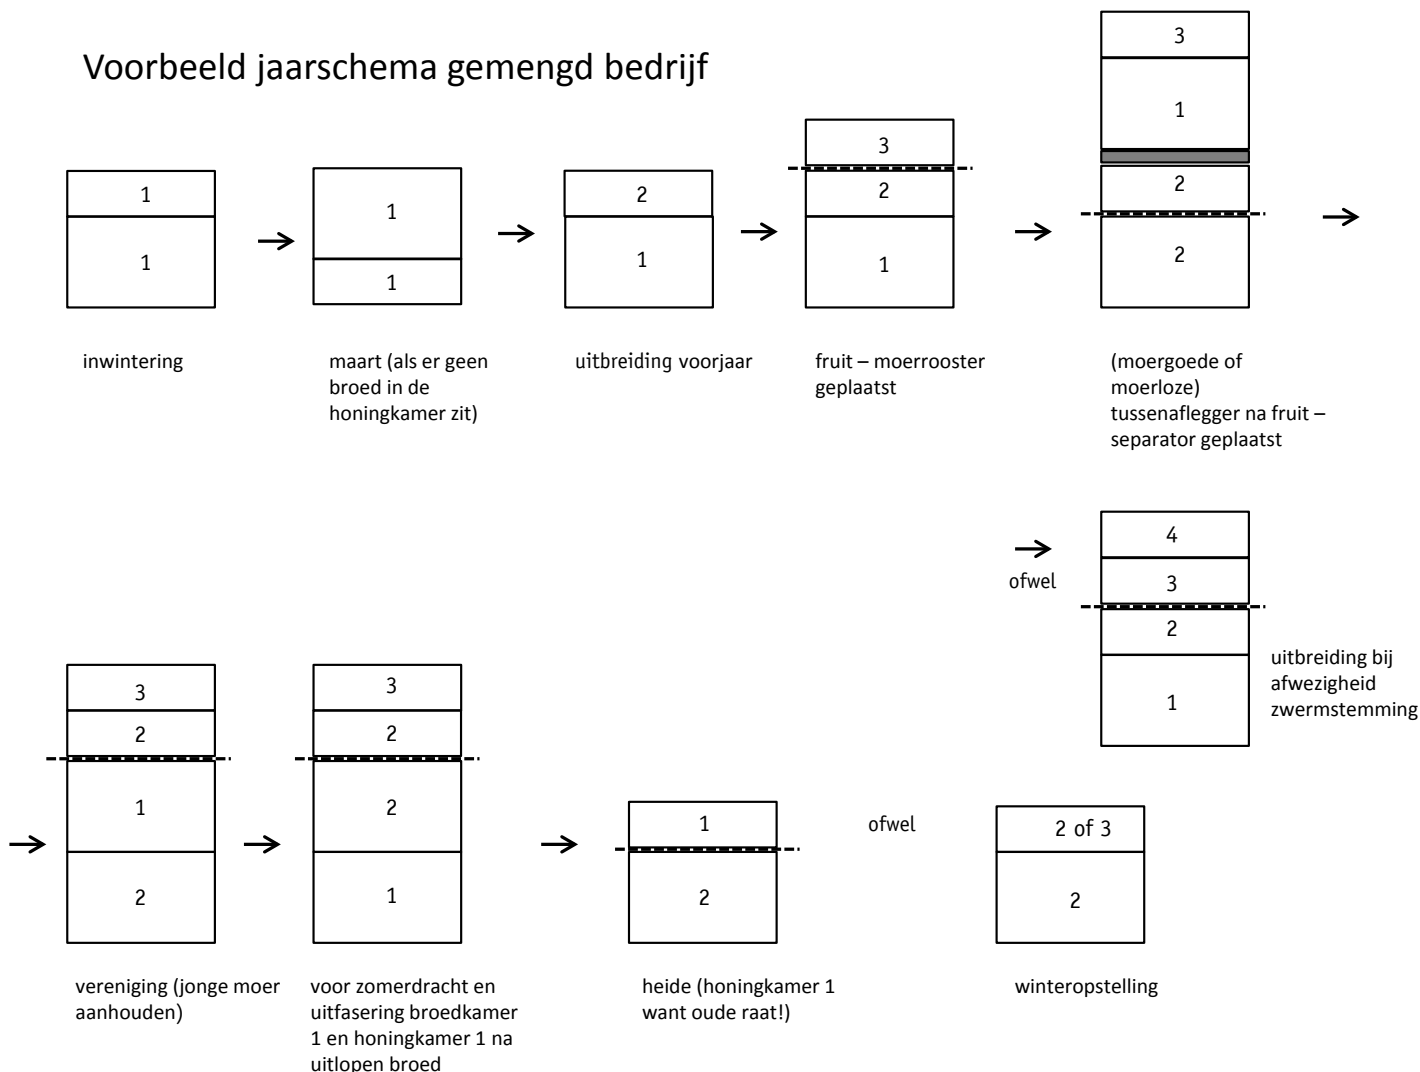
Voorbeeld jaarschema gemengd bedrijf

1
1
inwintering

1
1
maart (als er geen broed in de honingkamer zit)

2
1
uitbreiding voorjaar

3
2
1
fruit – moerrooster geplaatst

3
1
2
2
(moergoede of moerloze) tussenaflegger na fruit – separator geplaatst

ofwel
4
3
2
1
uitbreiding bij afwezigheid zwermstemming

3
2
1
2
vereniging (jonge moer aanhouden)

3
2
2
1
voor zomerdracht en uitfasering broedkamer 1 en honingkamer 1 na uitlopen broed

1
2
heide (honingkamer 1 want oude raat!)

ofwel

2 of 3
2
winteropstelling